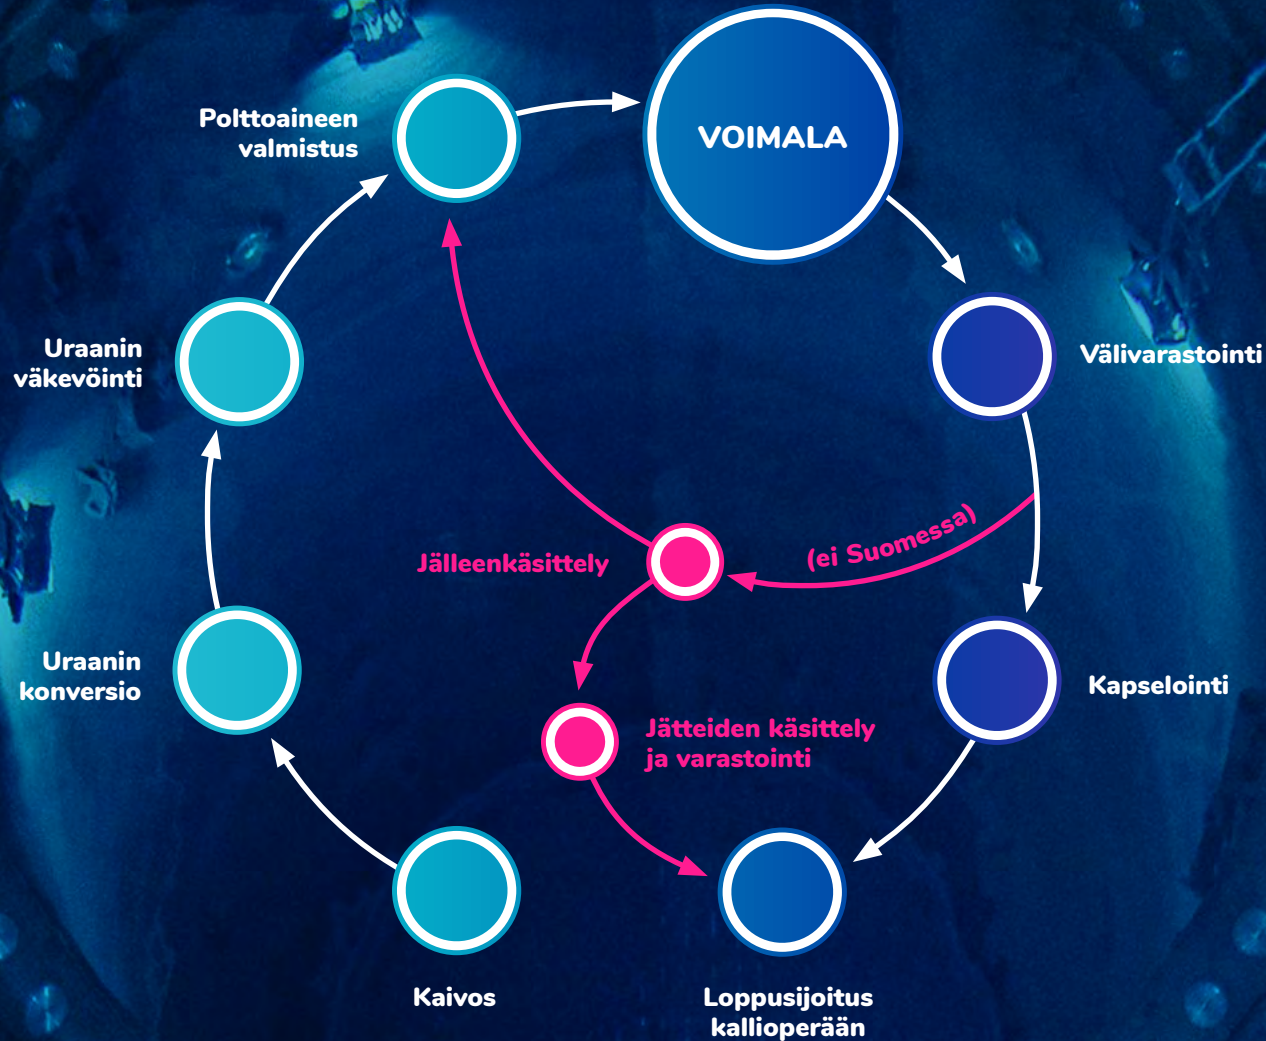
Polttoaineen valmistus

VOIMALA

Välivarastointi

Uraanin väkevöinti

Jälleenkäsittely

(ei Suomessa)

Kapselointi

Uraanin konversio

Jätteiden käsittely ja varastointi

Kaivos

Loppusijoitus kallioperään